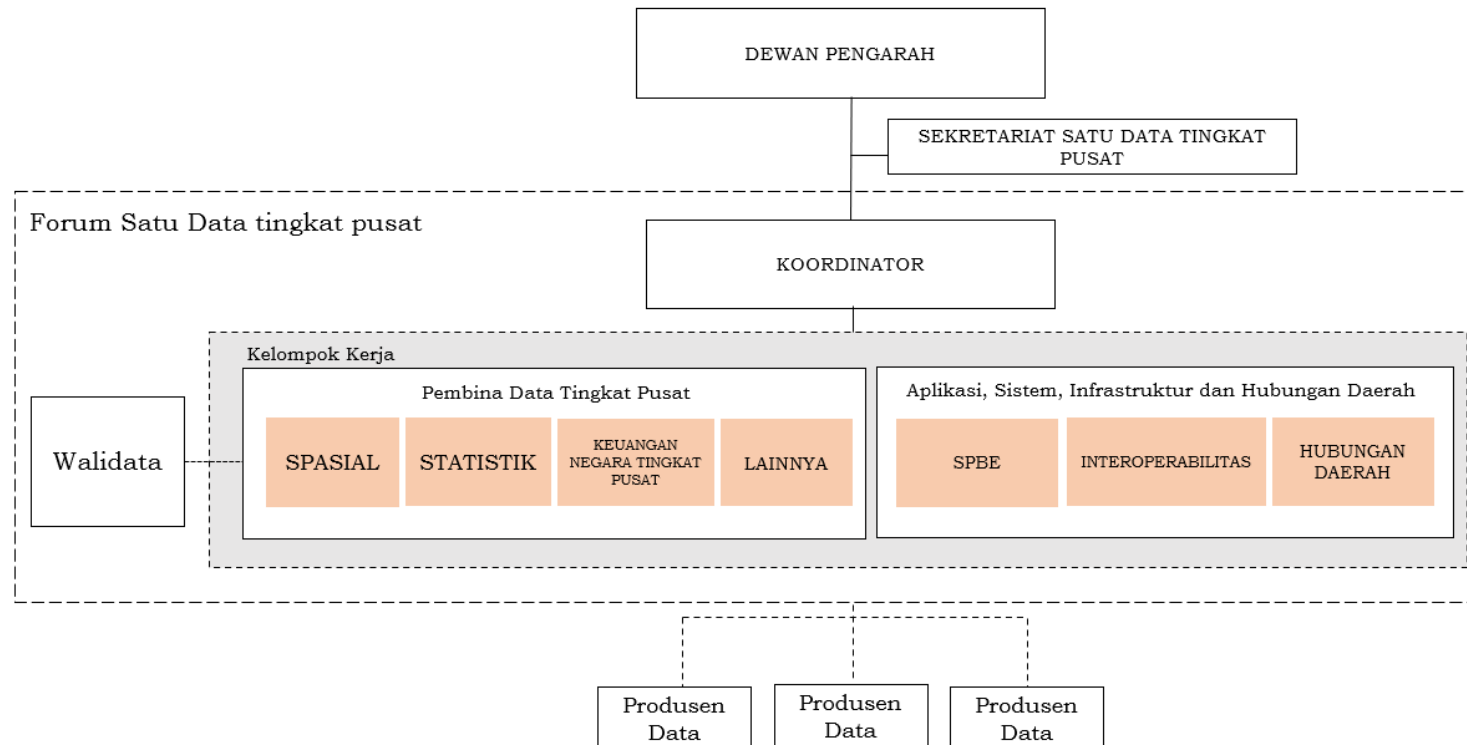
DEWAN PENGARAH

SEKRETARIAT SATU DATA TINGKAT PUSAT

Forum Satu Data tingkat pusat

KOORDINATOR

Kelompok Kerja

Walidata

Pembina Data Tingkat Pusat

SPASIAL

STATISTIK

KEUANGAN NEGARA TINGKAT PUSAT

LAINNYA

Aplikasi, Sistem, Infrastruktur dan Hubungan Daerah

SPBE

INTEROPERABILITAS

HUBUNGAN DAERAH

Produsen Data

Produsen Data

Produsen Data